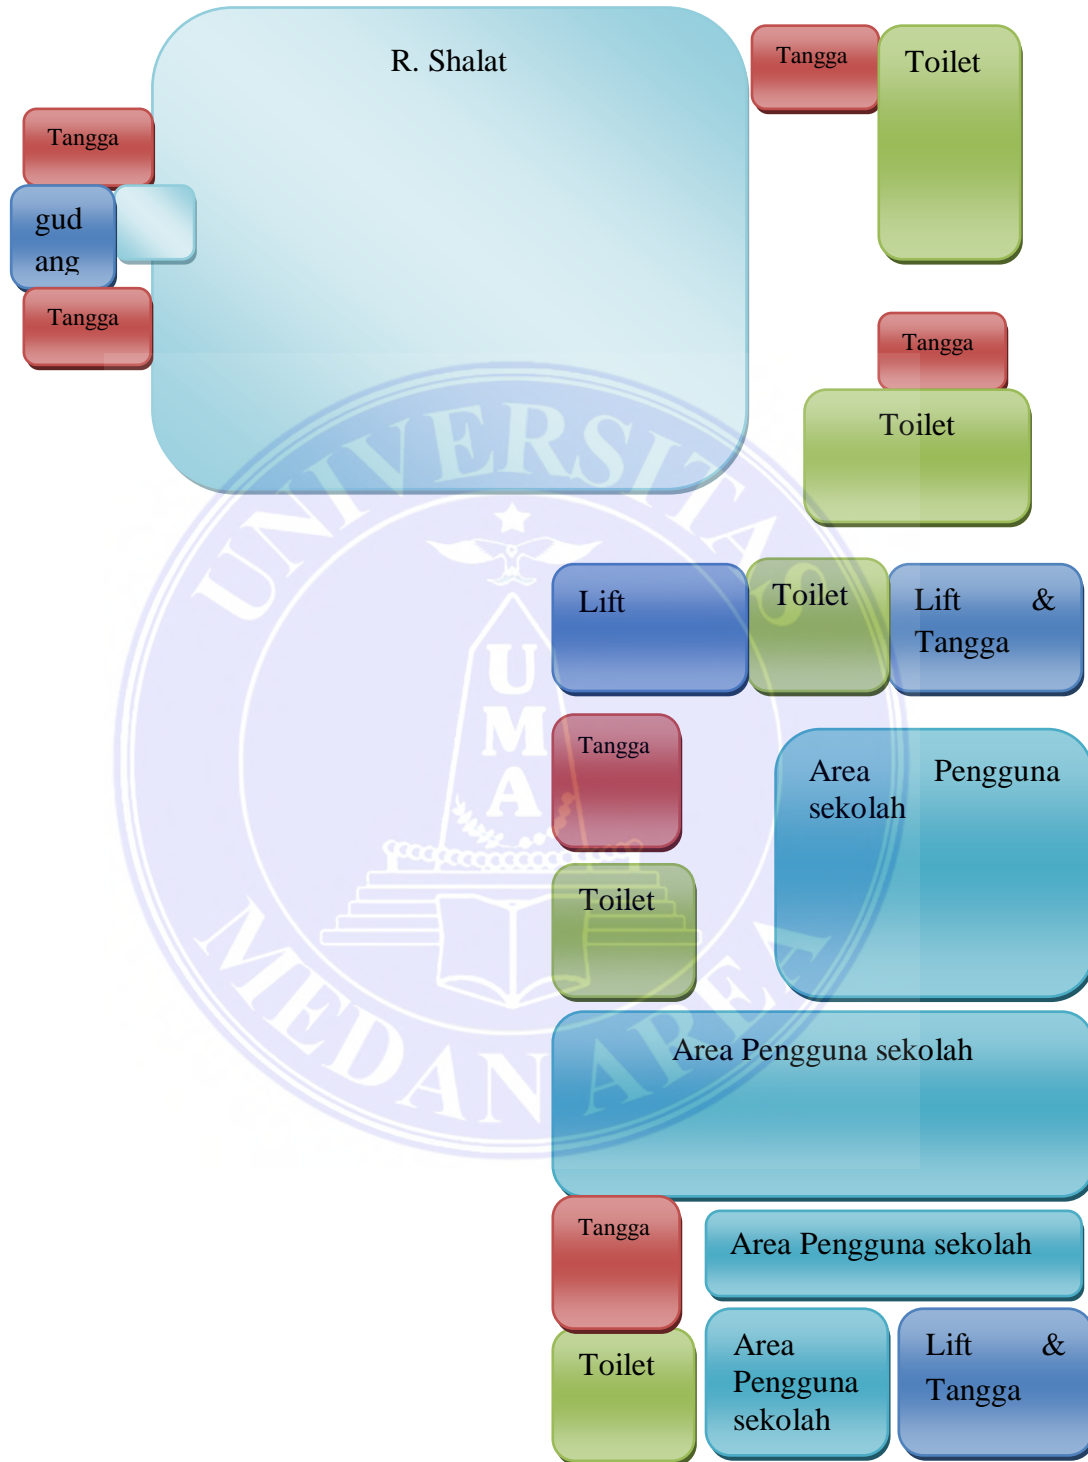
R. Shalat

Tangga

Toilet

Tangga

gudang

Tangga

Tangga

Toilet

Lift

Toilet

Lift & Tangga

Tangga

Area Pengguna sekolah

Toilet

Area Pengguna sekolah

Tangga

Area Pengguna sekolah

Toilet

Area Pengguna sekolah

Lift & Tangga

UNIVERSITAS MEDAN AREA
UMA